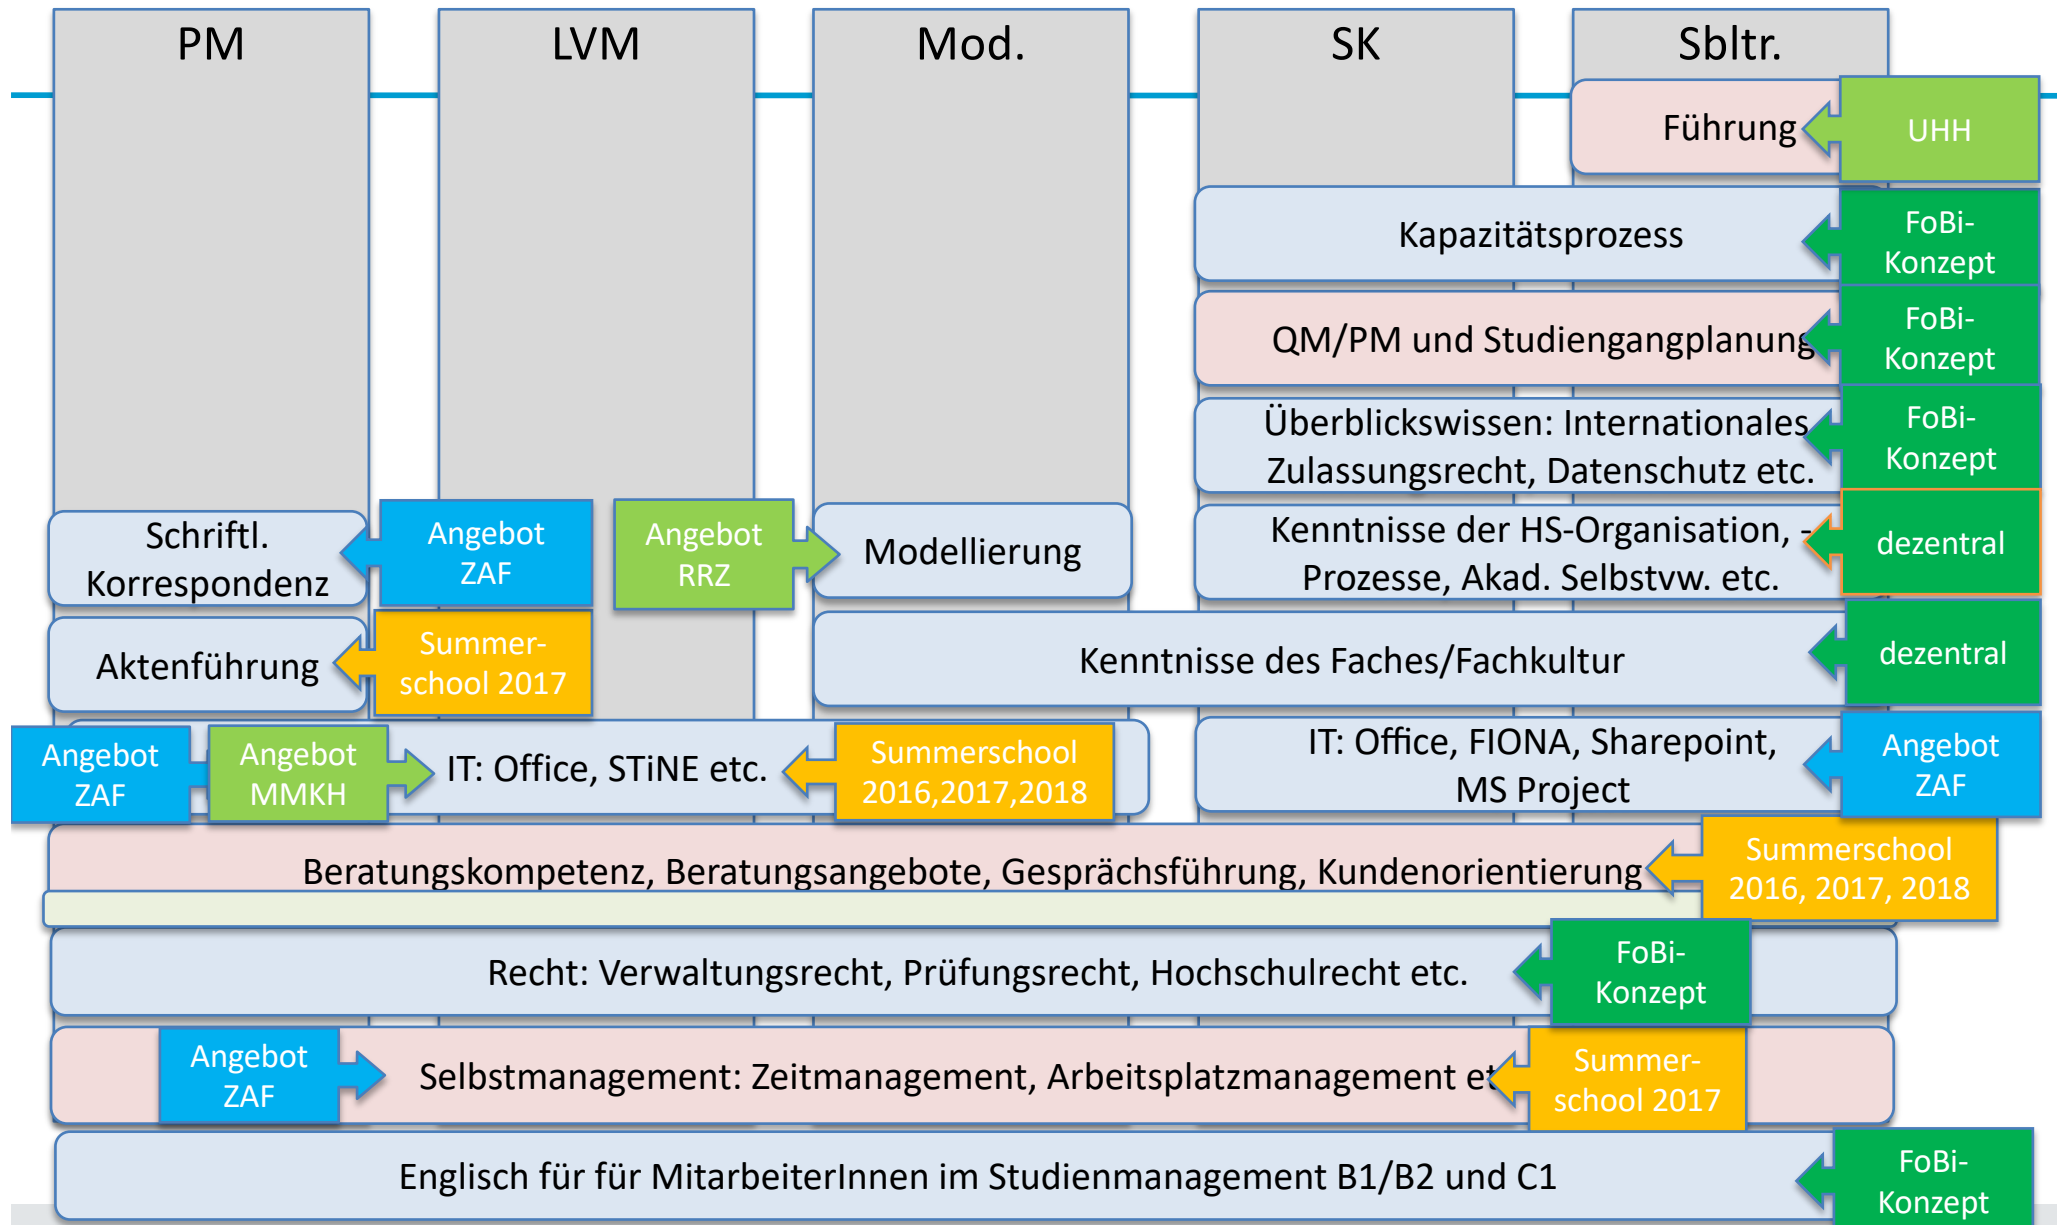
PM

LVM

Mod.

SK

Sbltr.

Führung

UHH

Kapazitätsprozess

FoBi-Konzept

QM/PM und Studiengangplanung

FoBi-Konzept

Überblickswissen: Internationales Zulassungsrecht, Datenschutz etc.

FoBi-Konzept

Schriftl. Korrespondenz

Angebot ZAF

Angebot RRZ

Modellierung

Kenntnisse der HS-Organisation, -Prozesse, Akad. Selbstvw. etc.

dezentral

Aktenführung

Summer-school 2017

Kenntnisse des Faches/Fachkultur

dezentral

Angebot ZAF

Angebot MMKH

IT: Office, STiNE etc.

Summerschool 2016,2017,2018

IT: Office, FIONA, Sharepoint, MS Project

Angebot ZAF

Beratungskompetenz, Beratungsangebote, Gesprächsführung, Kundenorientierung

Summerschool 2016, 2017, 2018

Recht: Verwaltungsrecht, Prüfungsrecht, Hochschulrecht etc.

FoBi-Konzept

Angebot ZAF

Selbstmanagement: Zeitmanagement, Arbeitsplatzmanagement et

Summer-school 2017

Englisch für für MitarbeiterInnen im Studienmanagement B1/B2 und C1

FoBi-Konzept